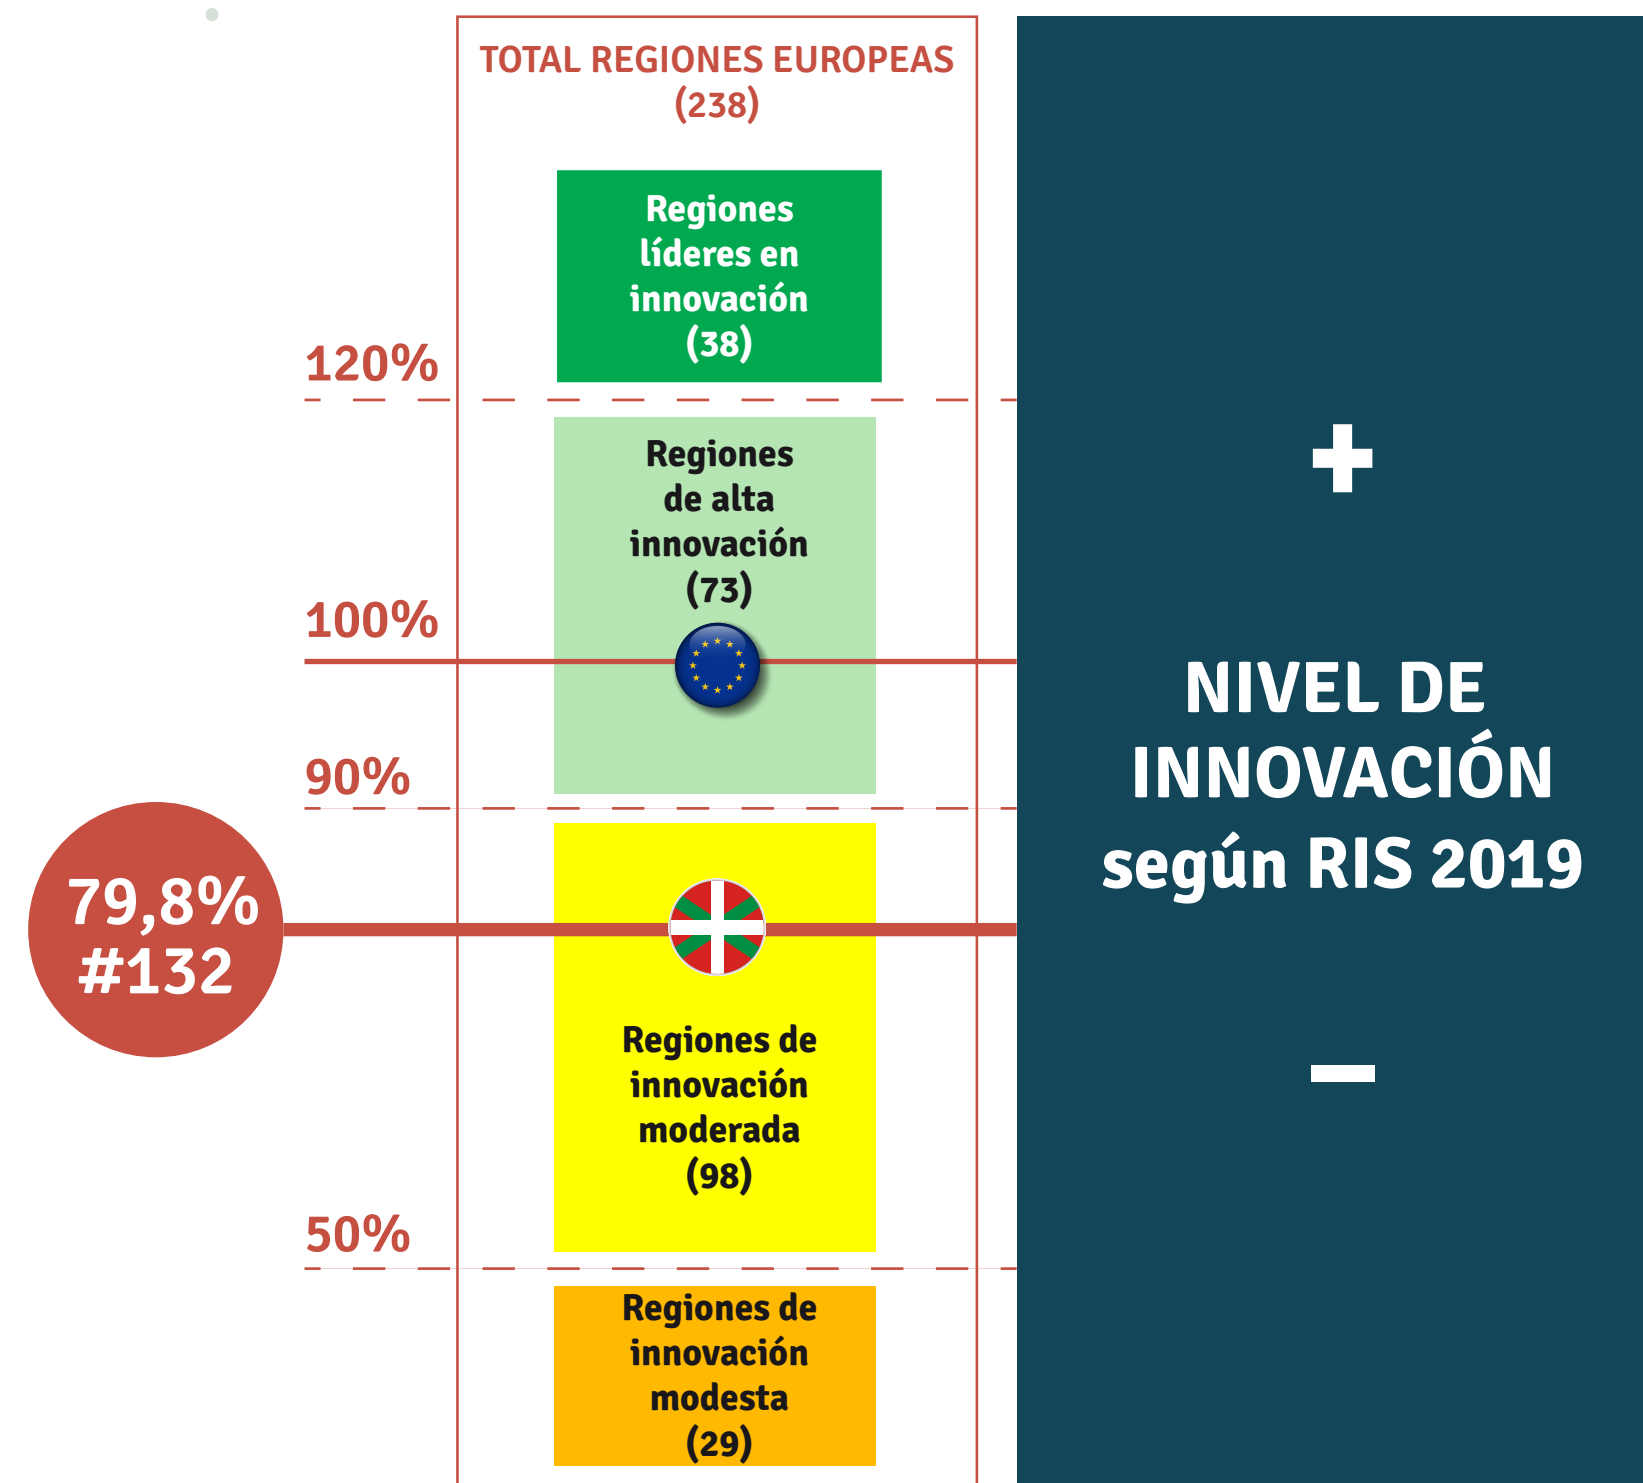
TOTAL REGIONES EUROPEAS (238)

Regiones líderes en innovación (38)

120%

Regiones de alta innovación (73)

100%

90%

79,8% #132

Regiones de innovación moderada (98)

50%

Regiones de innovación modesta (29)

+

NIVEL DE INNOVACIÓN según RIS 2019

–